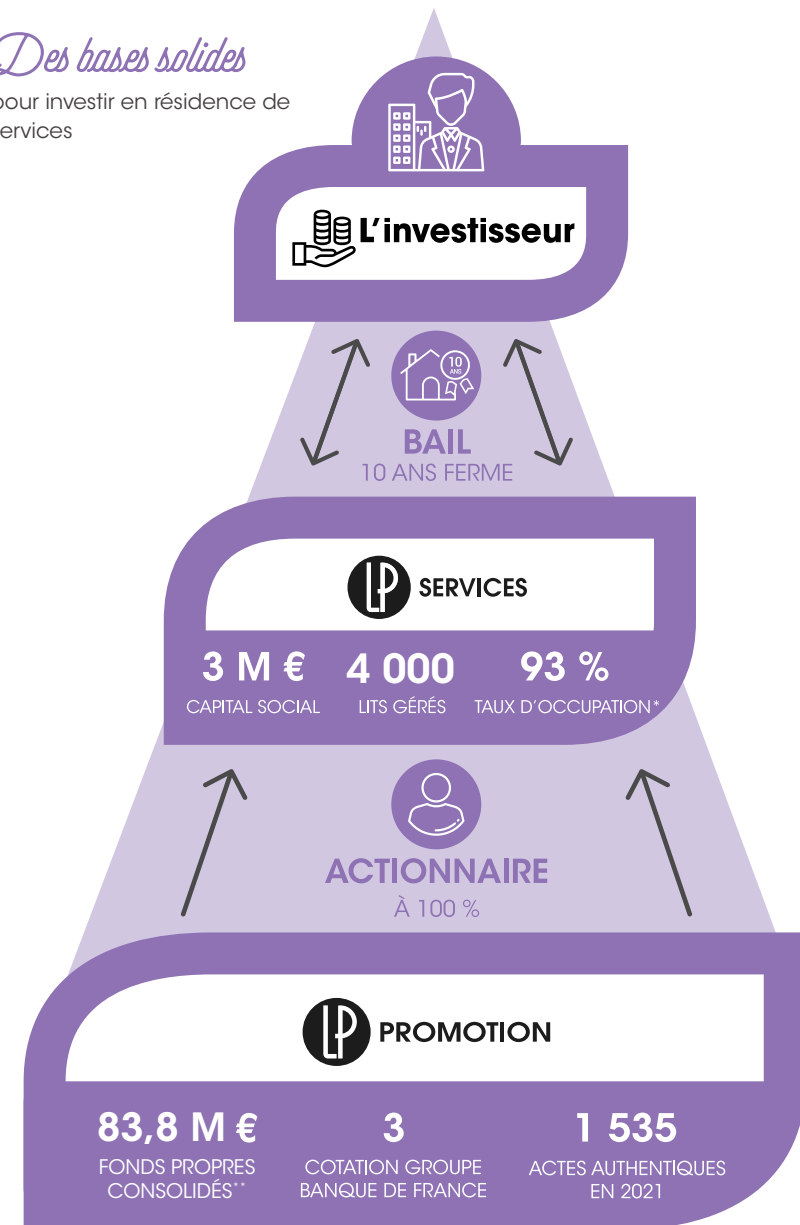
Des bases solides
pour investir en résidence de services

L'investisseur

10 ANS

BAIL
10 ANS FERME

LP SERVICES

3 M €
CAPITAL SOCIAL

4 000
LITS GÉRÉS

93 %
TAUX D'OCCUPATION*

ACTIONNAIRE
À 100 %

LP PROMOTION

83,8 M €
FONDS PROPRES CONSOLIDÉS**

3
COTATION GROUPE BANQUE DE FRANCE

1 535
ACTES AUTHENTIQUES EN 2021